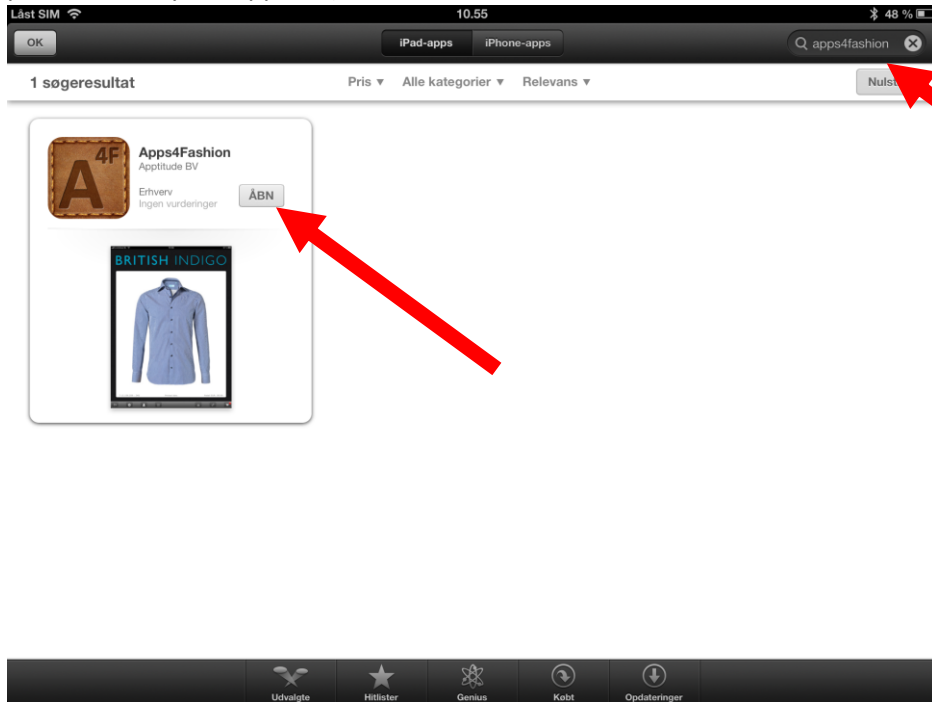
Låst SIM 10.55 48 %

OK

iPad-apps iPhone-apps

apps4fashion

1 søgeresultat

Pris ▾ Alle kategorier ▾ Relevans ▾

Nulst

A 4F

Apps4Fashion
Apptitude BV

Erhverv
Ingen vurderinger

ÅBN

BRITISH INDIGO

Udvalgte Hitlister Genius Købt Opdateringer